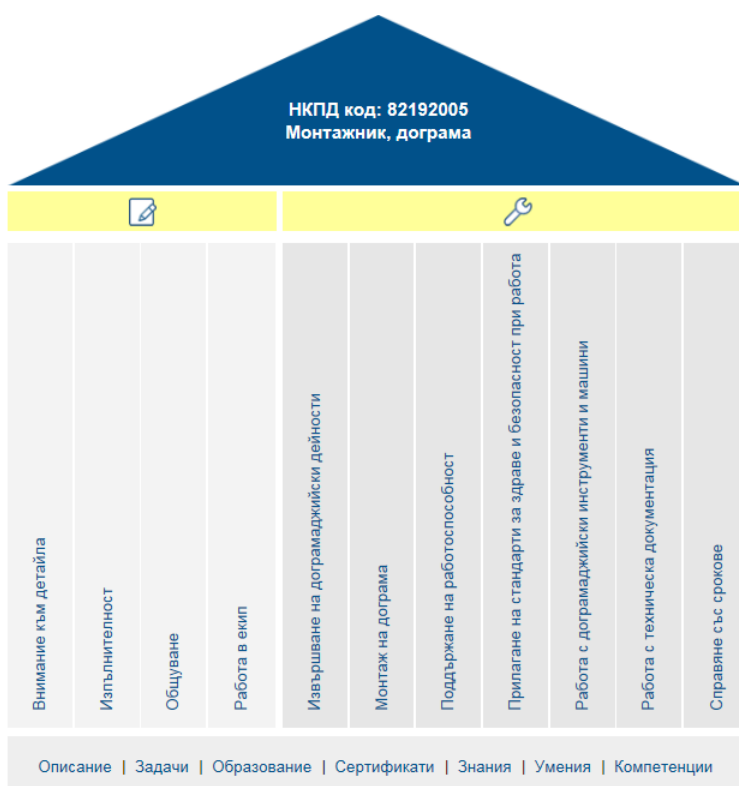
НКПД код: 82192005
Монтажник, дограма

Внимание към детайла

Изпълнителност

Общуване

Работа в екип

Извършване на дограмаджийски дейности

Монтаж на дограма

Поддържане на работоспособност

Прилагане на стандарти за здраве и безопасност при работа

Работа с дограмаджийски инструменти и машини

Работа с техническа документация

Справяне със срокове

Описание | Задачи | Образование | Сертификати | Знания | Умения | Компетенции